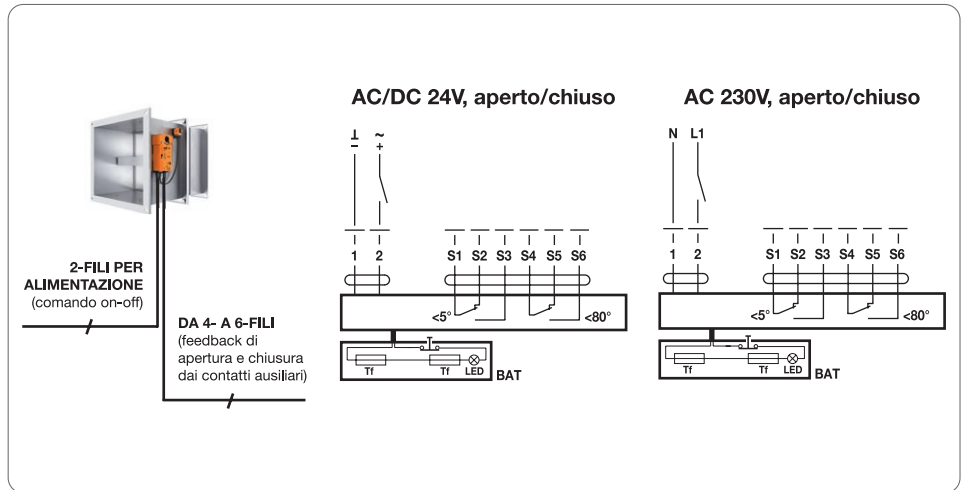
AC/DC 24V, aperto/chiuso

AC 230V, aperto/chiuso

⊥ ~
– +

1 2

S1 S2 S3 S4 S5 S6

<5° <80°

Tf Tf LED

BAT

N L1

1 2

S1 S2 S3 S4 S5 S6

<5° <80°

Tf Tf LED

BAT

2-FILI PER ALIMENTAZIONE (comando on-off)

DA 4- A 6-FILI (feedback di apertura e chiusura dai contatti ausiliari)